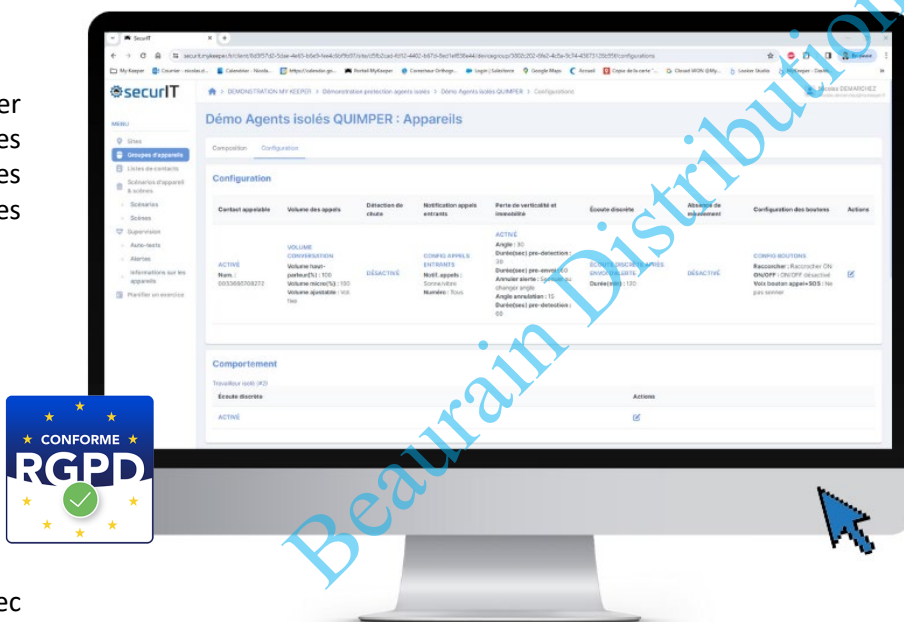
er
es
es
es

ec

★ CONFORME ★
RGPD

SecurIT
securit.mykeeper.fr/client/6d957d0-5dae-4e65-b6e9-4ee4c0bf9d97/site/d5fb2ca0-f812-4402-b67d-8ed1eff38a44/devicegroup/3802c202-09e2-4c5e-9c74-43873129b5f9/configurations
My Keeper  Courrier - nicolas.d...  Calendrier - Nicola...  https://calendar.go...  Portail MyKeeper  Connexion Ortloge...  Login | Salesforce  Google Maps  Kimail  Copie de la carte "...  Cloud MON @My...  Looker Studio  MyKeeper - Courtier

securIT
DEMONSTRATION MY KEEPER > Démonstration protection agents isolés > Démo Agents isolés QUIMPER > Configurations
Nicolas DEMARCHEZ

MENU
Sites
Groupes d'appareils
Listes de contacts
Scénarios d'appareil & icônes
Scénarios
Scènes
Supervision
Auto-tests
Alertes
Informations sur les appareils
Planifier un exercice

Démo Agents isolés QUIMPER : Appareils

Composition   Configuration

Configuration

| Contact appelable | Volume des appels | Détection de chute | Notification appels entrants | Perte de verticalité et immobilité | Écoute discrète | Absence de mouvement | Configuration des boutons | Actions |
|---|---|---|---|---|---|---|---|---|
| ACTIVÉ Num. : 0033686708272 | VOLUME CONVERSATION Volume haut-parleur(%) : 100 Volume micro(%) : 100 Volume ajustable : Non Non | DÉSACTIVÉ | CONFIG APPELS ENTRANTS Notif. appels : Sonnerie/vibre Numéros : Tous | ACTIVÉ Angle : 30 Durée(sec) pre-detection : 30 Durée(sec) pre-envoi : 60 Annuler alerte : Secouer ou changer angle Angle annulation : 15 Durée(sec) pre-detection : 60 | ÉCOUTE DISCRÈTE APRÈS ENVOI D'ALERTE Durée(sec) : 120 | DÉSACTIVÉ | CONFIG BOUTONS Raccrocher : Raccrocher ON ON/OFF : ON/OFF désactivé Voix bouton appel+SOS : Ne pas sonner | |

Comportement
Travailleur isolé (#2)

| Écoute discrète | Actions |
|---|---|
| ACTIVÉ | |

Beaurain Distribution